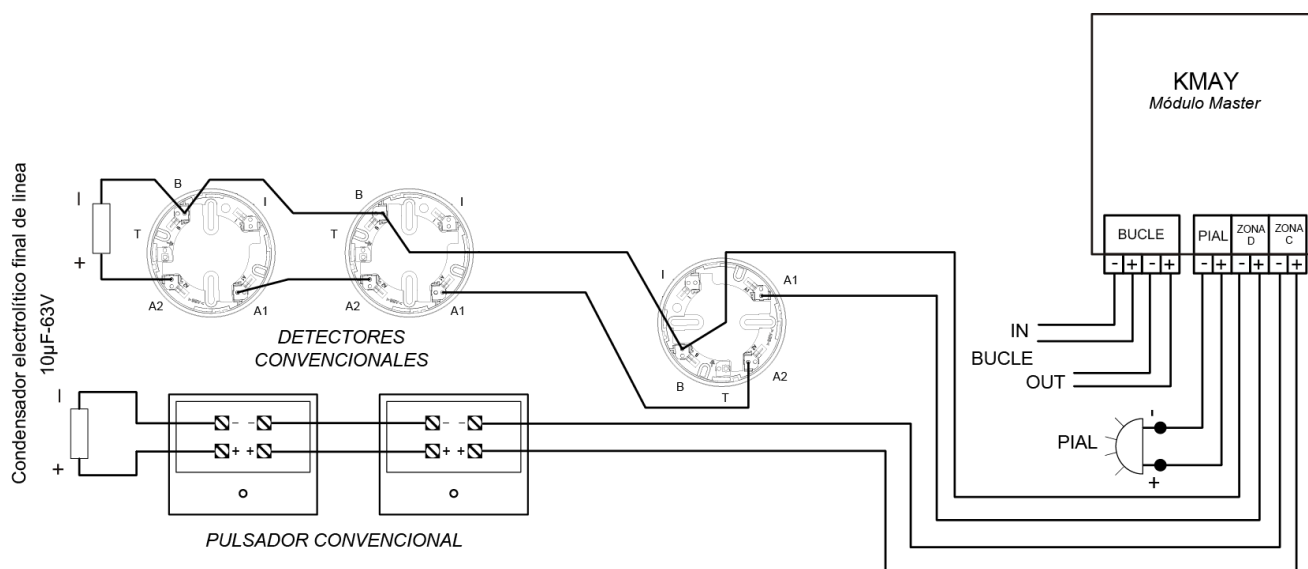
KMAY
Módulo Master

Condensador electrolítico final de línea
10µF-63V

I
+
B
I
T
A2
A1
B
I
T
A2
A1
I
A1
B
T
A2

DETECTORES CONVENCIONALES

BUCLE
- + - +
PIAL
ZONA D
ZONA C
- + - + - +

IN
BUCLE
OUT

PIAL
-
+

-
+
- -
+ +
- -
+ +

PULSADOR CONVENCIONAL